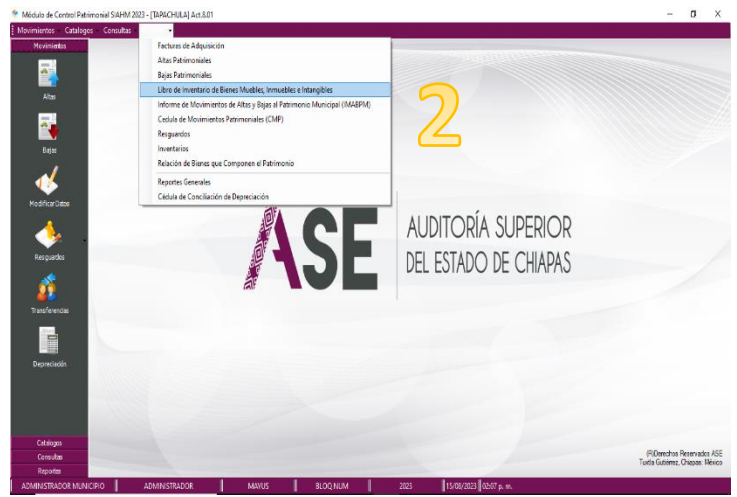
Módulo de Control Patrimonial SIAHM 2023 - [TAPACHULA] Act.8.01

Movimientos Catalogos Consultas

Movimientos

Altas

Bajas

Modificar Datos

Resguardos

Transferencias

Depreciación

Facturas de Adquisición
Altas Patrimoniales
Bajas Patrimoniales
Libro de inventario de Bienes Muebles, Inmuebles e Intangibles
Informe de Movimientos de Altas y Bajas al Patrimonio Municipal (IMABPM)
Cedula de Movimientos Patrimoniales (CMP)
Resguardos
Inventarios
Relación de Bienes que Componen el Patrimonio
Reportes Generales
Cédula de Conciliación de Depreciación

2

ASE

AUDITORÍA SUPERIOR DEL ESTADO DE CHIAPAS

Catalogos
Consultas
Reportes

(R)Derechos Reservados ASE
Tuxtla Gutiérrez, Chiapas. México

ADMINISTRADOR MUNICIPIO | ADMINISTRADOR | MAYUS | BLOQ NUM | 2023 | 15/08/2023 | 02:07 p. m.